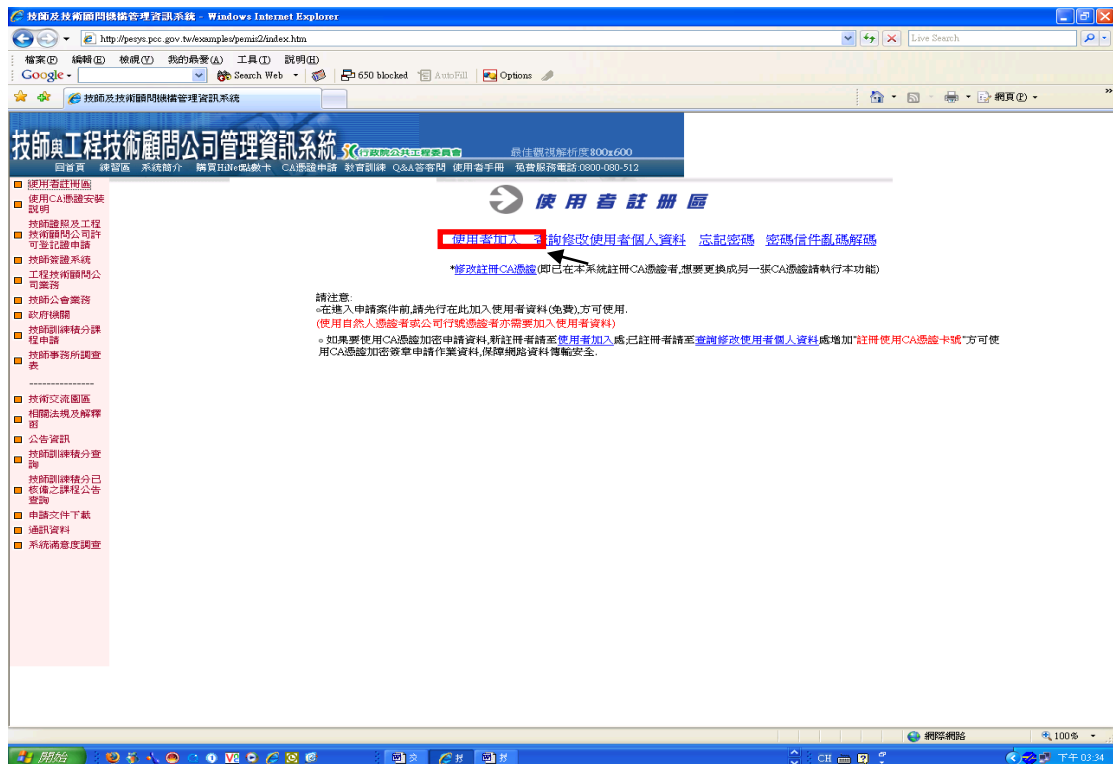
技師及技術顧問機構管理資訊系統 - Windows Internet Explorer

http://pesys.pcc.gov.tw/examples/pemis2/index.htm

Live Search

檔案(F) 編輯(E) 檢視(V) 我的最愛(A) 工具(T) 說明(H)

Google Search Web 650 blocked AutoFill Options

技師及技術顧問機構管理資訊系統

網頁(P)

技師與工程技術顧問公司管理資訊系統 行政院公共工程委員會 最佳瀏覽解析度800x600

回首頁 練習區 系統簡介 購買HiNet點數卡 CA憑證申請 教育訓練 Q&A答客問 使用者手冊 免費服務電話:0800-080-512

使用者註冊區
使用CA憑證安裝說明
技師證照及工程技術顧問公司許可登記證申請
技師簽證系統
工程技術顧問公司業務
技師公會業務
政府機關
技師訓練積分課程申請
技師事務所調查表
---------------
技術交流園區
相關法規及解釋函
公告資訊
技師訓練積分查詢
技師訓練積分已核備之課程公告查詢
申請文件下載
通訊資料
系統滿意度調查

使用者註冊區

使用者加入 查詢修改使用者個人資料 忘記密碼 密碼信件亂碼解碼

*修改註冊CA憑證(即已在本系統註冊CA憑證者,想要更換成另一張CA憑證請執行本功能)

請注意:
○在進入申請案件前,請先行在此加入使用者資料(免費),方可使用.
(使用自然人憑證者或公司行號憑證者亦需要加入使用者資料)
○如果要使用CA憑證加密申請資料,新註冊者請至使用者加入處;已註冊者請至查詢修改使用者個人資料處增加"註冊使用CA憑證卡號"方可使用CA憑證加密簽章申請作業資料,保障網路資料傳輸安全.

網際網路 100%

開始 CH 下午 03:34